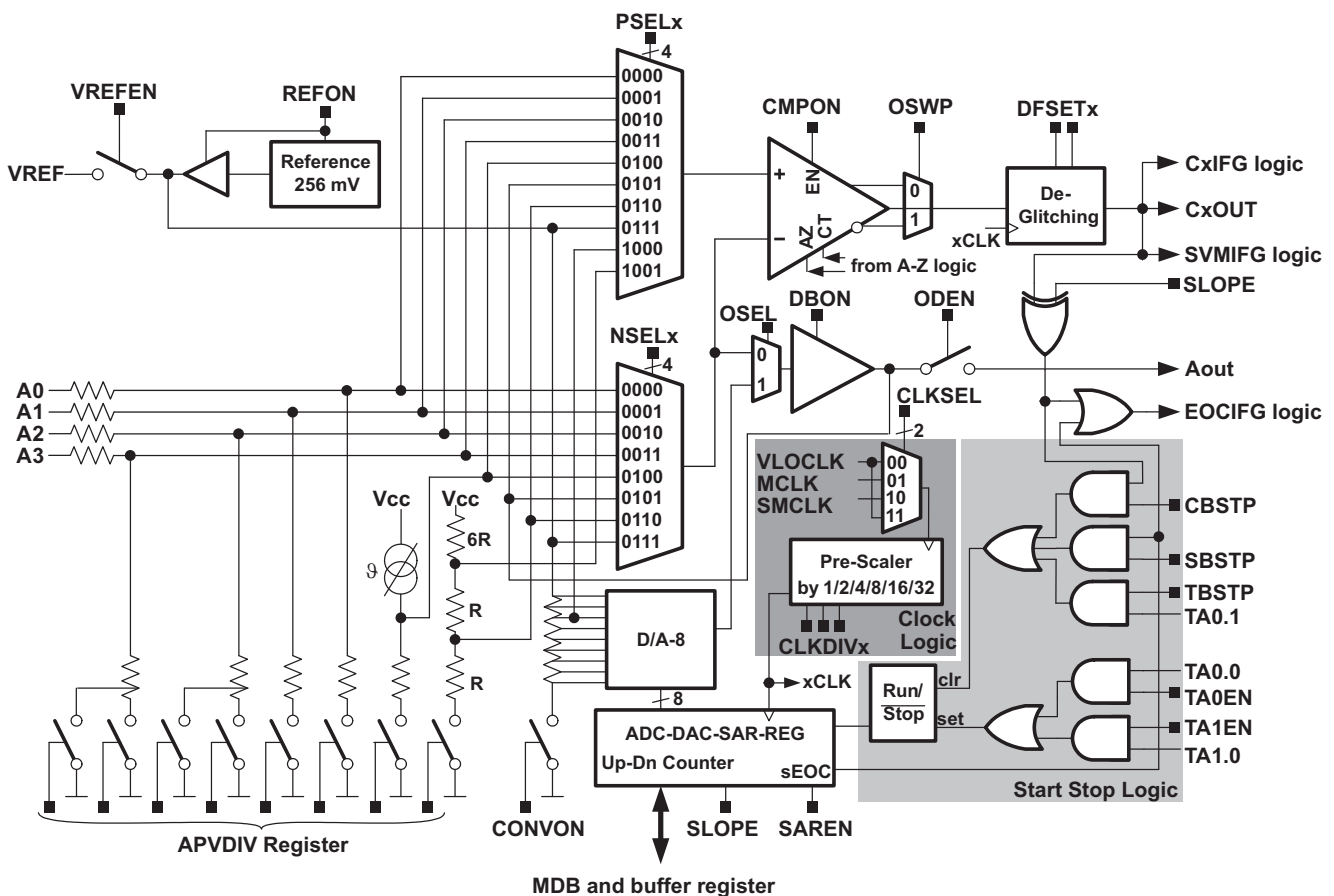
PSELx
4
VREFEN
REFON
VREF
Reference 256 mV
0000
0001
0010
0011
0100
0101
0110
0111
1000
1001
CMPON
OSWP
DFSETx
+
EN
0
1
De-Glitching
CxIFG logic
CxOUT
xCLK
SVMIFG logic
–
AZ
CT
from A-Z logic
SLOPE
OSEL
DBON
ODEN
NSELx
4
0
1
Aout
A0
A1
A2
A3
0000
0001
0010
0011
0100
0101
0110
0111
CLKSEL
2
EOCIFG logic
VLOCLK
MCLK
SMCLK
00
01
10
11
CBSTP
Vcc
Vcc
6R
$\vartheta$
Pre-Scaler by 1/2/4/8/16/32
SBSTP
TBSTP
TA0.1
R
D/A-8
Clock Logic
CLKDIVx
R
TA0.0
xCLK
Run/ $\overline{Stop}$
clr
TA0EN
8
set
TA1EN
ADC-DAC-SAR-REG
Up-Dn Counter
sEOC
TA1.0
Start Stop Logic
CONVON
SLOPE
SAREN
APVDIV Register
MDB and buffer register